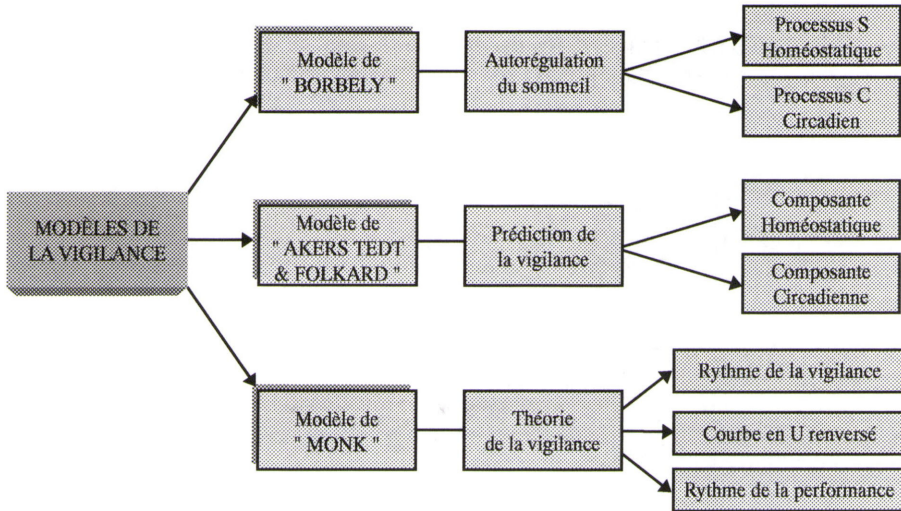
MODÈLES DE LA VIGILANCE

Modèle de " BORBELY "

Autorégulation du sommeil

Processus S Homéostatique

Processus C Circadien

Modèle de " AKERS TEDT & FOLKARD "

Prédiction de la vigilance

Composante Homéostatique

Composante Circadienne

Modèle de " MONK "

Théorie de la vigilance

Rythme de la vigilance

Courbe en U renversé

Rythme de la performance